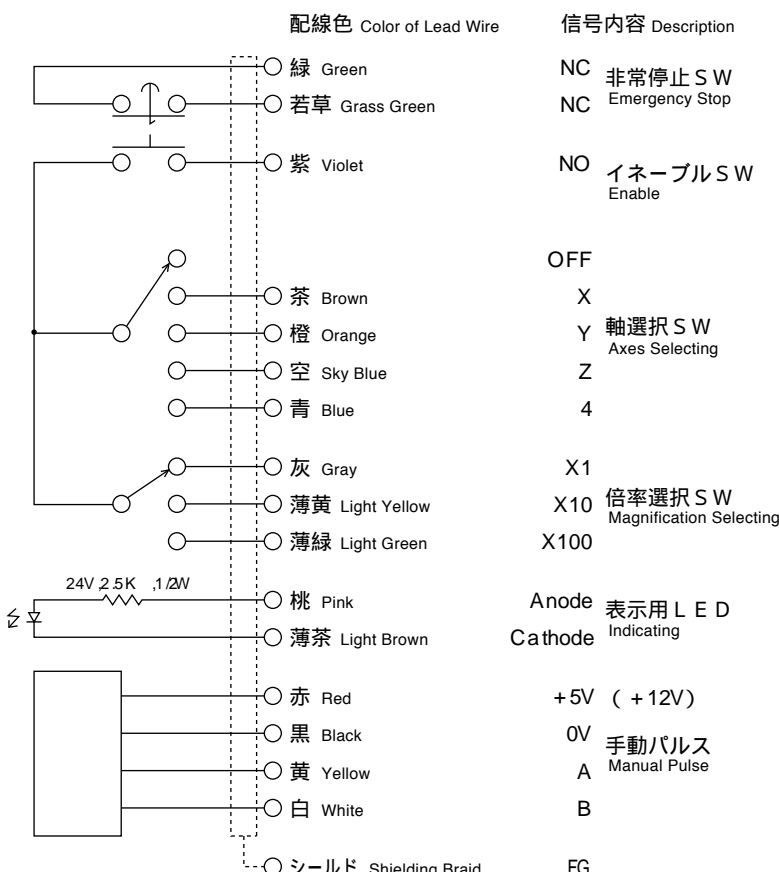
配線色 Color of Lead Wire

信号内容 Description

緑 Green NC

若草 Grass Green NC 非常停止SW Emergency Stop

紫 Violet NO イネーブルSW Enable

OFF

茶 Brown X

橙 Orange Y 軸選択SW Axes Selecting

空 Sky Blue Z

青 Blue 4

灰 Gray X1

薄黄 Light Yellow X10 倍率選択SW Magnification Selecting

薄緑 Light Green X100

24V 2.5K 1/2W

桃 Pink Anode 表示用LED Indicating

薄茶 Light Brown Cathode

赤 Red +5V (+12V)

黒 Black 0V 手動パルス Manual Pulse

黄 Yellow A

白 White B

シールド Shielding Braid FG